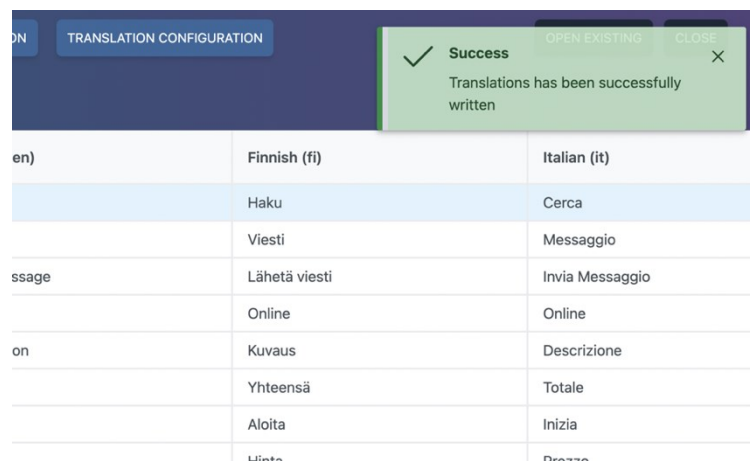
ON TRANSLATION CONFIGURATION OPEN EXISTING CLOSE

Success
Translations has been successfully written

| en) | Finnish (fi) | Italian (it) |
|---|---|---|
| | Haku | Cerca |
| | Viesti | Messaggio |
| ssage | Lähetä viesti | Invia Messaggio |
| | Online | Online |
| on | Kuvaus | Descrizione |
| | Yhteensä | Totale |
| | Aloita | Inizia |
| | Hinta | Prezzo |